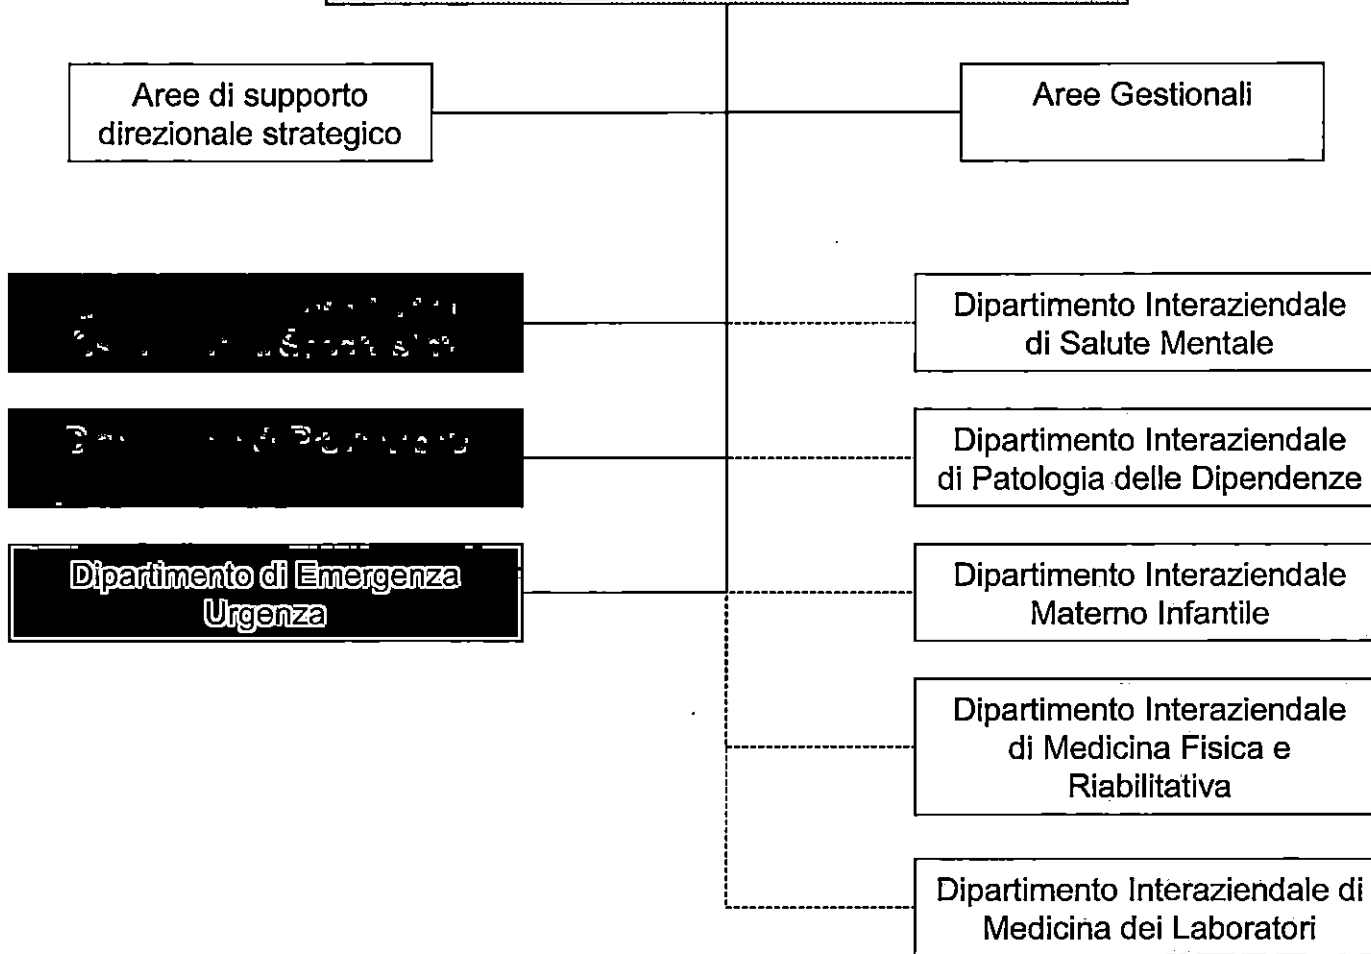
Aree di supporto direzionale strategico

Aree Gestionali

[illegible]

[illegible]

Dipartimento di Emergenza Urgenza

Dipartimento Interaziendale di Salute Mentale

Dipartimento Interaziendale di Patologia delle Dipendenze

Dipartimento Interaziendale Materno Infantile

Dipartimento Interaziendale di Medicina Fisica e Riabilitativa

Dipartimento Interaziendale di Medicina dei Laboratori